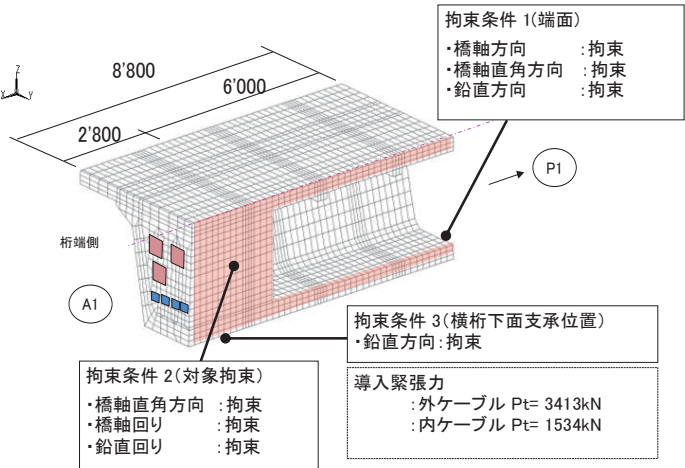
拘束条件 1(端面)
・橋軸方向 :拘束
・橋軸直角方向 :拘束
・鉛直方向 :拘束

z
x y

8'800
6'000
2'800

P1

桁端側

A1

拘束条件 3(横桁下面支承位置)
・鉛直方向:拘束

拘束条件 2(対象拘束)
・橋軸直角方向 :拘束
・橋軸回り :拘束
・鉛直回り :拘束

導入緊張力
:外ケーブル Pt= 3413kN
:内ケーブル Pt= 1534kN